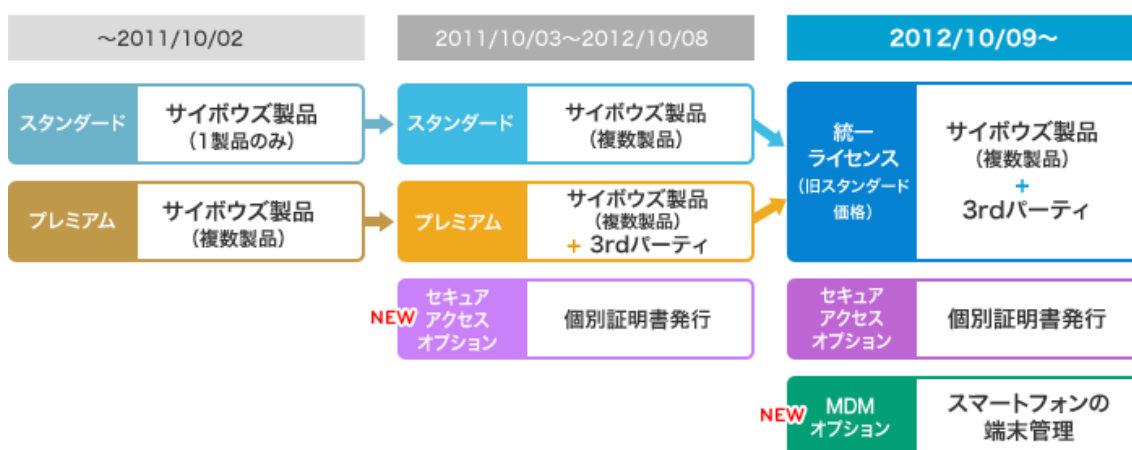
〜2011/10/02

スタンダード
サイボウズ製品
(1製品のみ)

プレミアム
サイボウズ製品
(複数製品)

2011/10/03〜2012/10/08

スタンダード
サイボウズ製品
(複数製品)

プレミアム
サイボウズ製品
(複数製品)
+ 3rdパーティ

NEW
セキュア
アクセス
オプション
個別証明書発行

2012/10/09〜

統一
ライセンス
(旧スタンダード価格)
サイボウズ製品
(複数製品)
+
3rdパーティ

セキュア
アクセス
オプション
個別証明書発行

NEW
MDM
オプション
スマートフォンの
端末管理